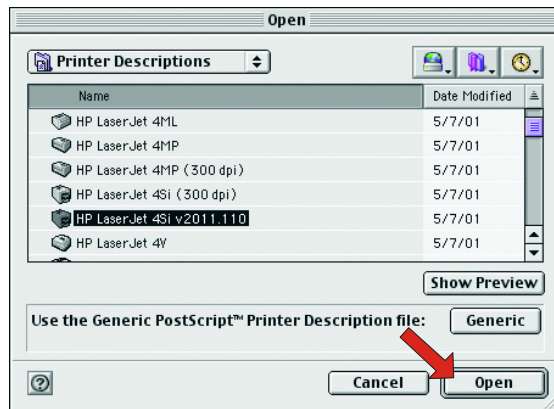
Open

Printer Descriptions

| Name | Date Modified |
|---|---|
| HP LaserJet 4ML | 5/7/01 |
| HP LaserJet 4MP | 5/7/01 |
| HP LaserJet 4MP (300 dpi) | 5/7/01 |
| HP LaserJet 4Si (300 dpi) | 5/7/01 |
| HP LaserJet 4Si v2011.110 | 5/7/01 |
| HP LaserJet 4V | 5/7/01 |

Show Preview

Use the Generic PostScript™ Printer Description file:

Generic

?

Cancel

Open